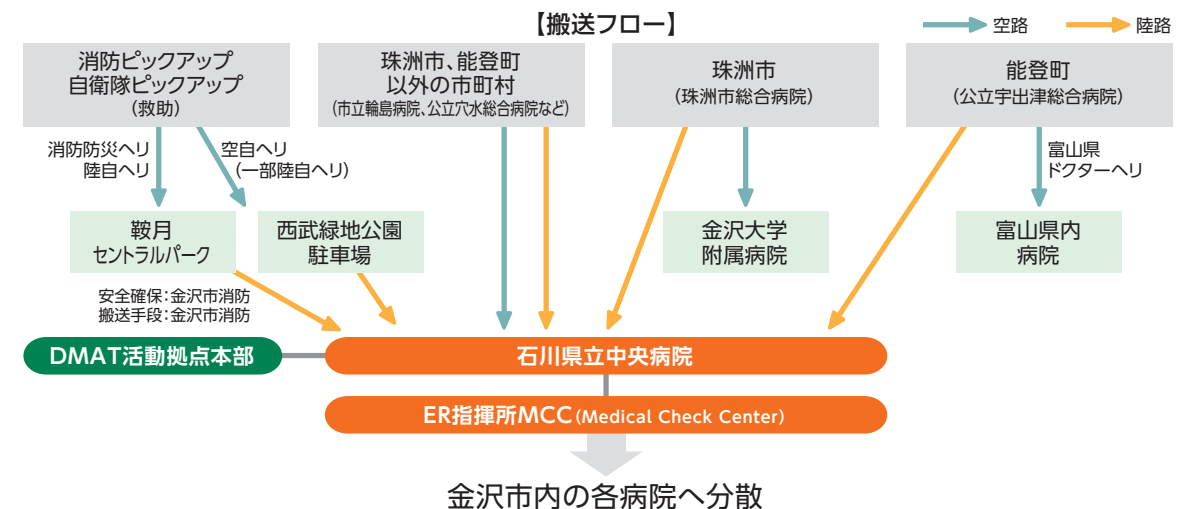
【搬送フロー】

空路　陸路

消防ピックアップ
自衛隊ピックアップ
（救助）

珠洲市、能登町
以外の市町村
（市立輪島病院、公立穴水総合病院など）

珠洲市
（珠洲市総合病院）

能登町
（公立宇出津総合病院）

消防防災ヘリ
陸自ヘリ

空自ヘリ
（一部陸自ヘリ）

富山県
ドクターヘリ

鞍月
セントラルパーク

西武緑地公園
駐車場

金沢大学
附属病院

富山県内
病院

安全確保：金沢市消防
搬送手段：金沢市消防

DMAT活動拠点本部

石川県立中央病院

ER指揮所MCC（Medical Check Center）

金沢市内の各病院へ分散